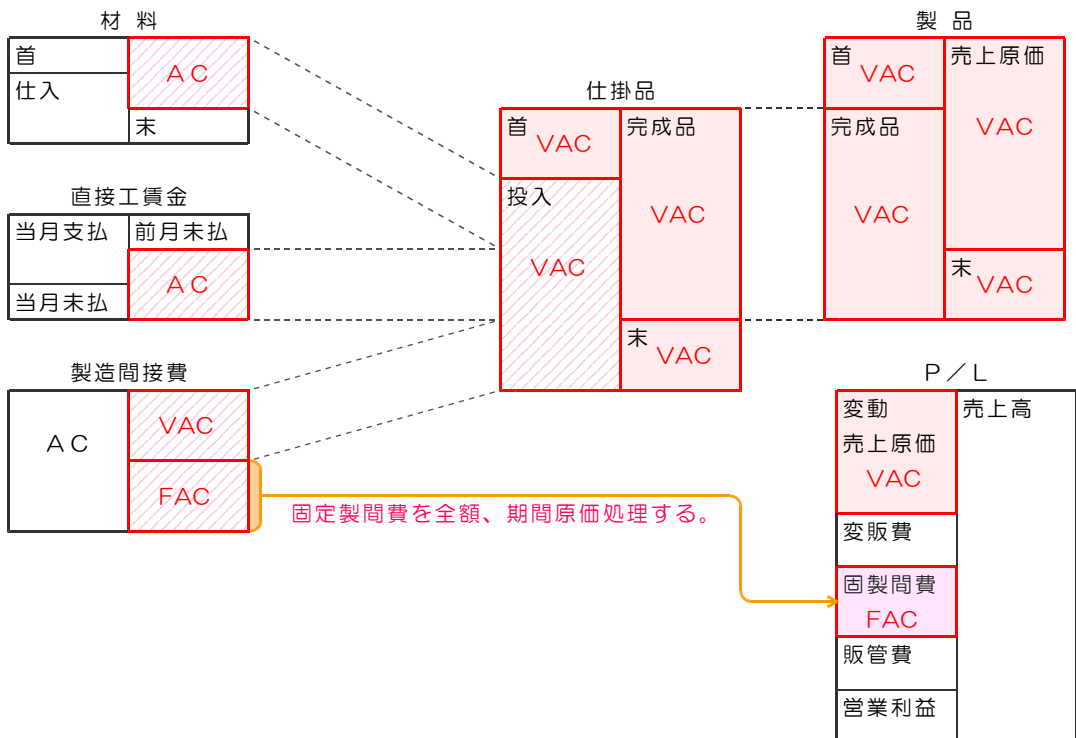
材 料

| 首 | ＡＣ |
|---|---|
| 仕入 | |
| | 末 |

直接工賃金

| 当月支払 | 前月末払 |
|---|---|
| | ＡＣ |
| 当月未払 | |

製造間接費

| ＡＣ | VAC |
|---|---|
| | FAC |

仕掛品

| 首 VAC | 完成品 |
|---|---|
| 投入 VAC | VAC |
| | 末 VAC |

製 品

| 首 VAC | 売上原価 VAC |
|---|---|
| 完成品 VAC | |
| | 末 VAC |

固定製間費を全額、期間原価処理する。

Ｐ／Ｌ

| 変動 売上原価 VAC | 売上高 |
|---|---|
| 変販費 | |
| 固製間費 FAC | |
| 販管費 | |
| 営業利益 | |